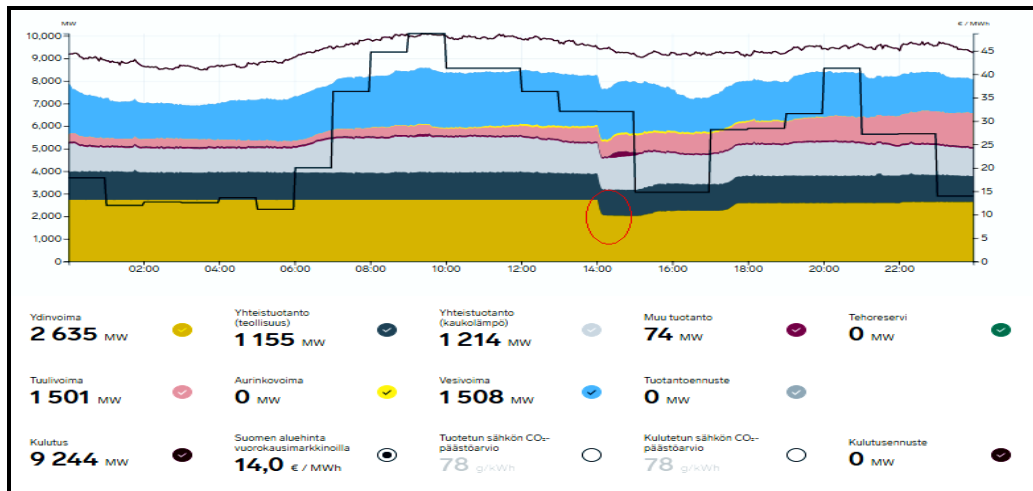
MW

€ / MWh

10,000
9,000
8,000
7,000
6,000
5,000
4,000
3,000
2,000
1,000
0

45
40
35
30
25
20
15
10
5
0

02:00
04:00
06:00
08:00
10:00
12:00
14:00
16:00
18:00
20:00
22:00

Ydinvoima
2 635 MW

Yhteistuotanto (teollisuus)
1 155 MW

Yhteistuotanto (kaukolämpö)
1 214 MW

Muu tuotanto
74 MW

Tehoreservi
0 MW

Tuulivoima
1 501 MW

Aurinkovoima
0 MW

Vesivoima
1 508 MW

Tuotantoennuste
0 MW

Kulutus
9 244 MW

Suomen aluehinta vuorokausimarkkinoilla
14,0 € / MWh

Tuotetun sähkön $CO_2$-päästöarvio
78 g/kWh

Kulutetun sähkön $CO_2$-päästöarvio
78 g/kWh

Kulutusennuste
0 MW